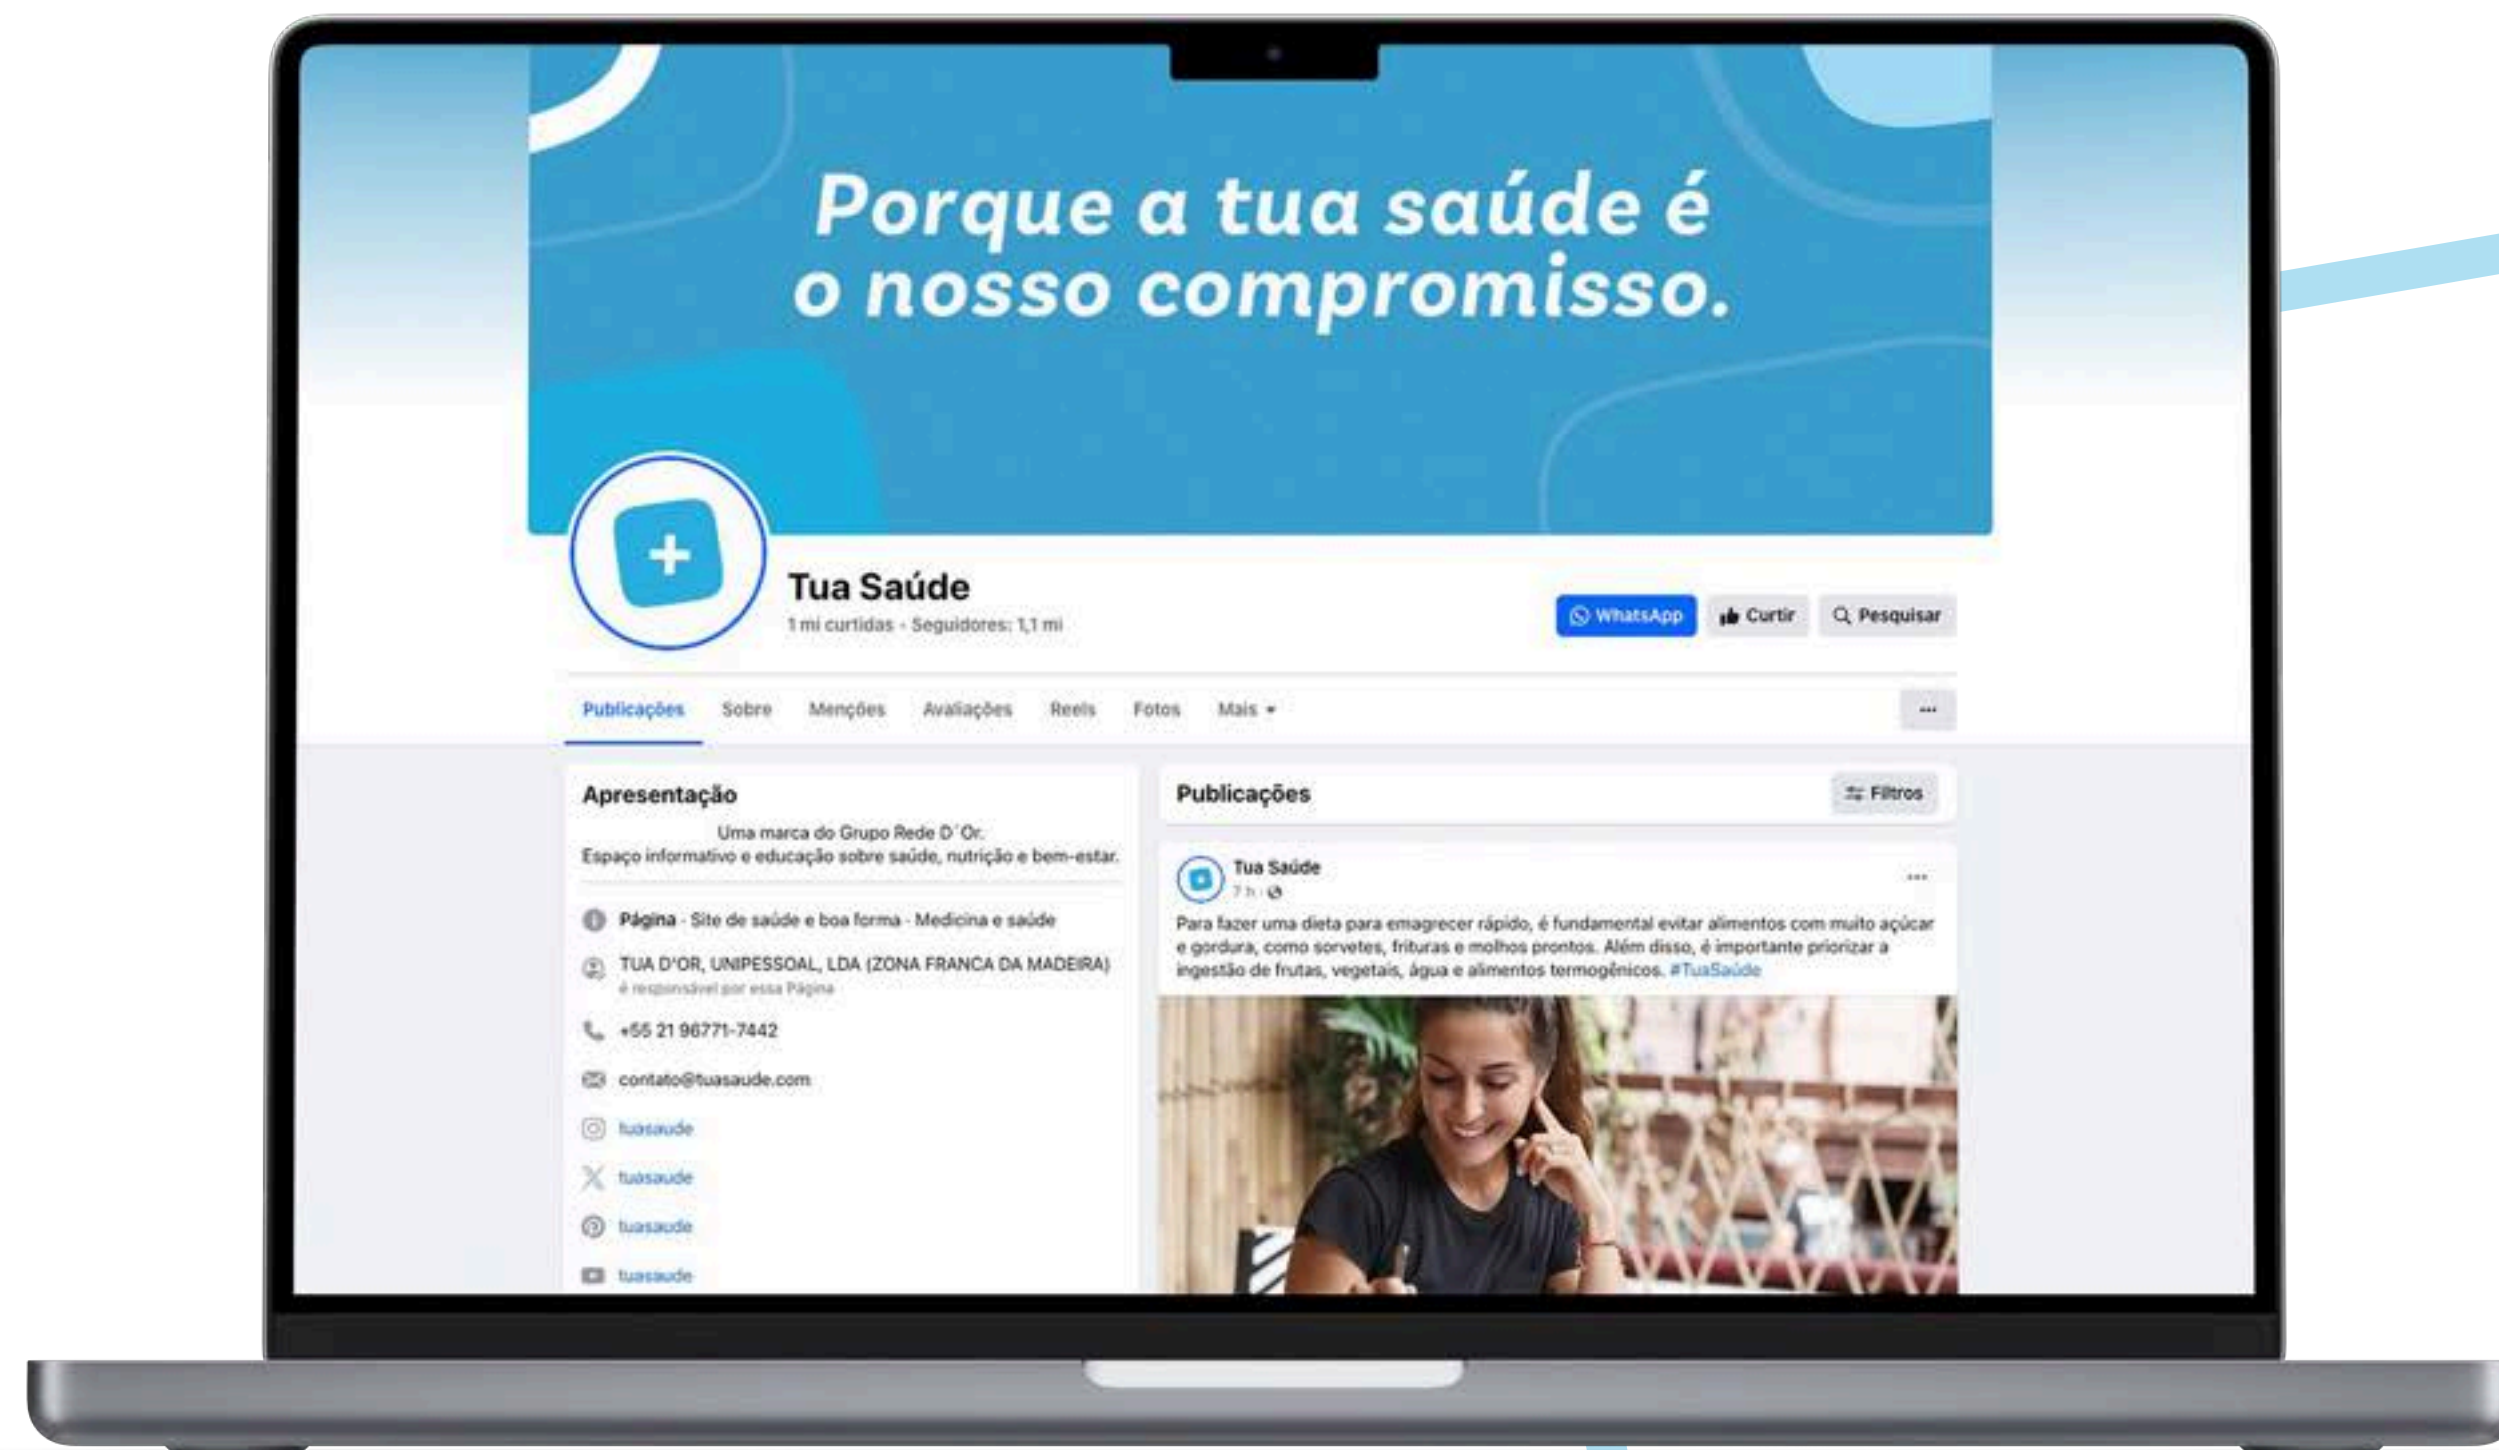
Porque a tua saúde é o nosso compromisso.

Tua Saúde
1 mi curtidas · Seguidores: 1,1 mi

WhatsApp Curtir Pesquisar

Publicações Sobre Menções Avaliações Reels Fotos Mais ▾ ···

Apresentação
Uma marca do Grupo Rede D´Or.
Espaço informativo e educação sobre saúde, nutrição e bem-estar.

Página · Site de saúde e boa forma · Medicina e saúde

TUA D'OR, UNIPESSOAL, LDA (ZONA FRANCA DA MADEIRA)
é responsável por essa Página

+55 21 96771-7442

contato@tuasaude.com

tuasaude

tuasaude

tuasaude

tuasaude

Publicações
Filtros

Tua Saúde
7 h ·

···

Para fazer uma dieta para emagrecer rápido, é fundamental evitar alimentos com muito açúcar e gordura, como sorvetes, frituras e molhos prontos. Além disso, é importante priorizar a ingestão de frutas, vegetais, água e alimentos termogênicos. #TuaSaúde